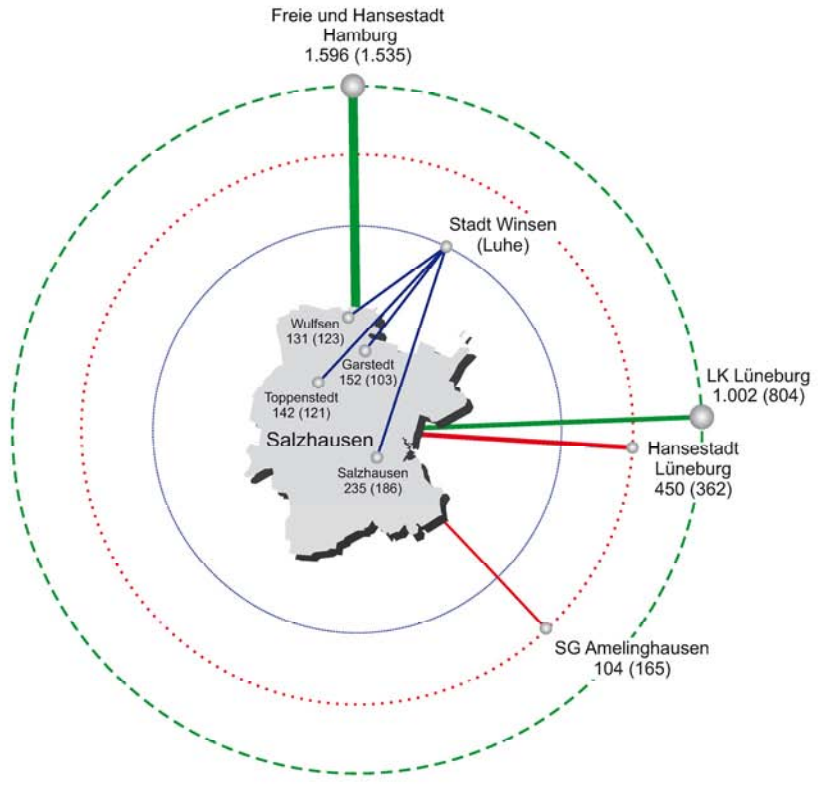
Freie und Hansestadt Hamburg 1.596 (1.535)

Stadt Winsen (Luhe)

Wulfsen 131 (123)

Garstedt 152 (103)

Toppenstedt 142 (121)

Salzhausen

Salzhausen 235 (186)

LK Lüneburg 1.002 (804)

Hansestadt Lüneburg 450 (362)

SG Amelinghausen 104 (165)